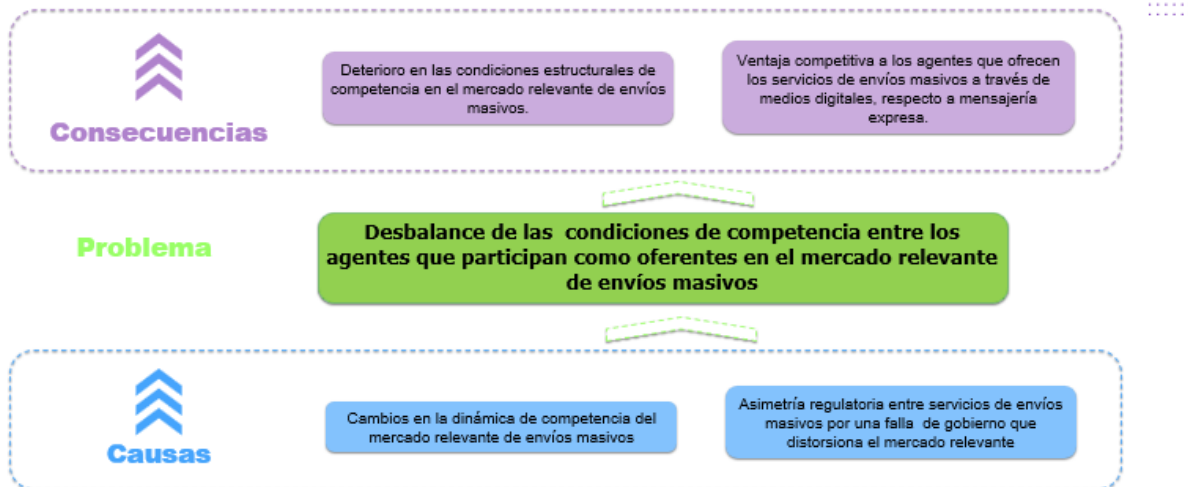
Consecuencias

Deterioro en las condiciones estructurales de competencia en el mercado relevante de envíos masivos.

Ventaja competitiva a los agentes que ofrecen los servicios de envíos masivos a través de medios digitales, respecto a mensajería expresa.

Problema

Desbalance de las condiciones de competencia entre los agentes que participan como oferentes en el mercado relevante de envíos masivos

Causas

Cambios en la dinámica de competencia del mercado relevante de envíos masivos

Asimetría regulatoria entre servicios de envíos masivos por una falla de gobierno que distorsiona el mercado relevante